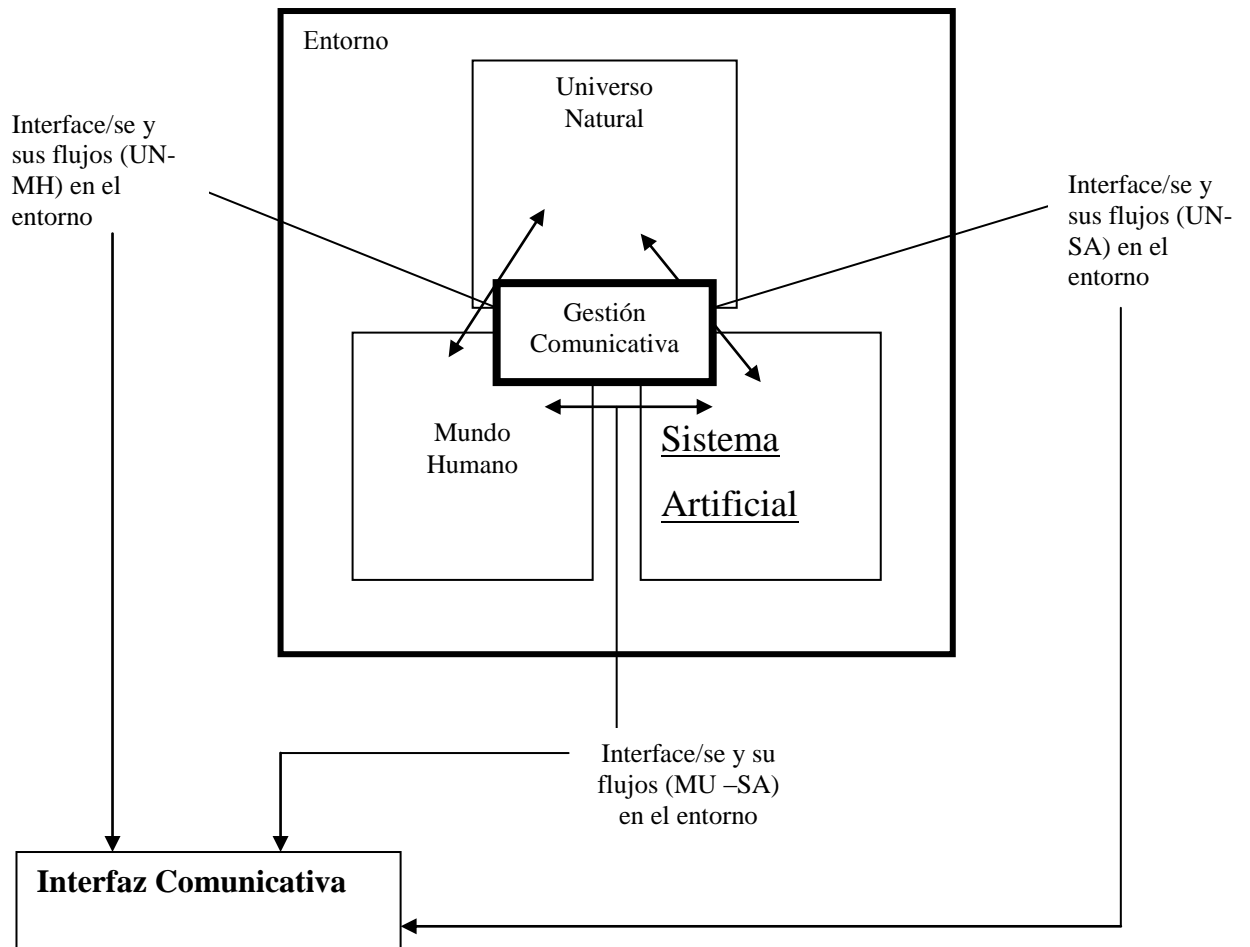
Entorno

Universo Natural

Interface/se y sus flujos (UN-MH) en el entorno

Interface/se y sus flujos (UN-SA) en el entorno

Gestión Comunicativa

Mundo Humano

Sistema Artificial

Interface/se y su flujos (MU –SA) en el entorno

**Interfaz Comunicativa**